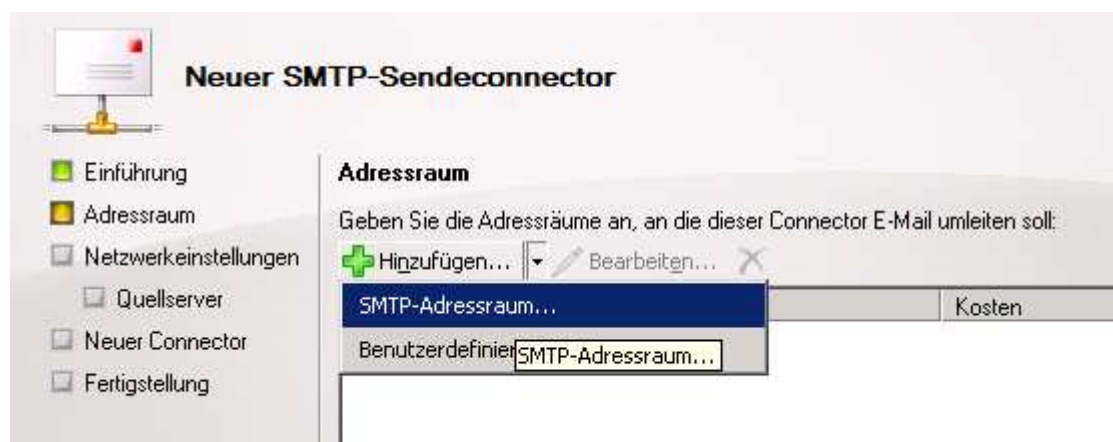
Neuer SMTP-Sendeconnector

Einführung
Adressraum
Netzwerkeinstellungen
Quellserver
Neuer Connector
Fertigstellung

Adressraum

Geben Sie die Adressräume an, an die dieser Connector E-Mail umleiten soll:

Hinzufügen... Bearbeiten...

SMTP-Adressraum...
Kosten
Benutzerdefinier
SMTP-Adressraum...